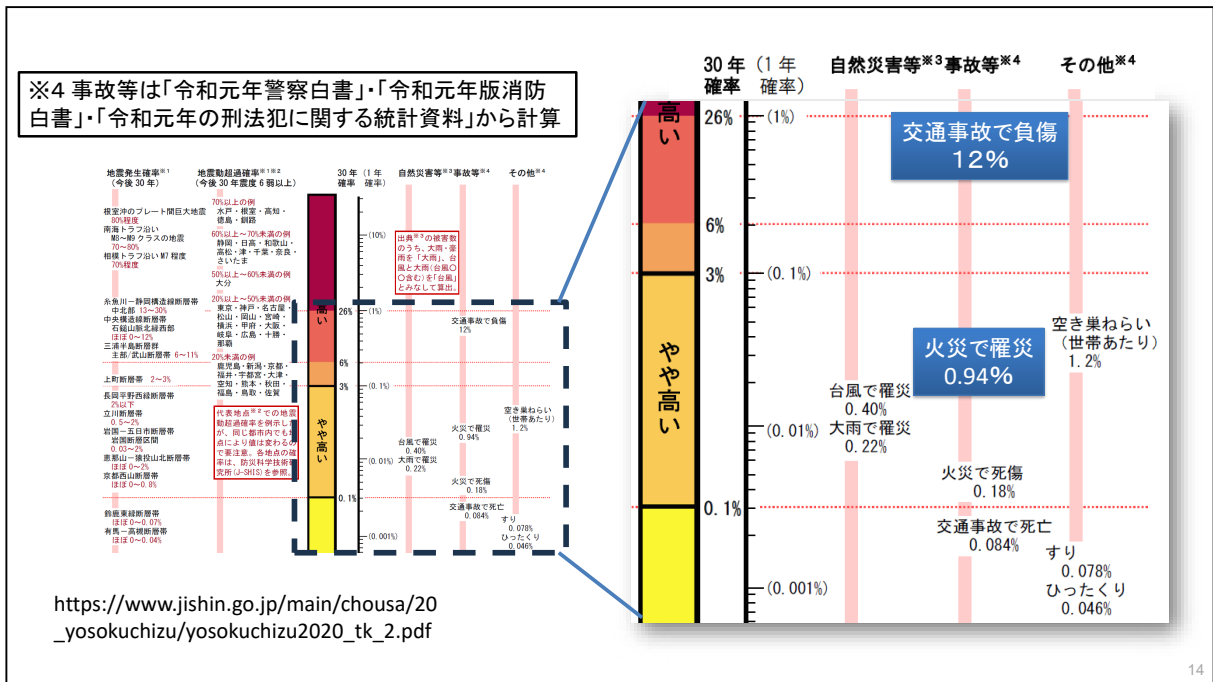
※4 事故等は「令和元年警察白書」･「令和元年版消防白書」･「令和元年の刑法犯に関する統計資料」から計算

地震発生確率※1（今後30年）

地震動超過確率※1※2（今後30年震度6弱以上）

30年確率（1年確率）

自然災害等※3

事故等※4

その他※4

根室沖のプレート間巨大地震 80%程度

南海トラフ沿い M8～M9クラスの地震 70～80%

相模トラフ沿いM7程度 70%程度

70%以上の例 水戸・根室・高知・徳島・釧路

60%以上～70%未満の例 静岡・日高・和歌山・高松・津・千葉・奈良・さいたま

50%以上～60%未満の例 大分

糸魚川－静岡構造線断層帯 中北部 13～30%

中央構造線断層帯 石鎚山脈北縁西部 ほぼ0～12%

三浦半島断層群 主部/武山断層帯 6～11%

20%以上～50%未満の例 東京・神戸・名古屋・松山・岡山・宮崎・横浜・甲府・大阪・岐阜・広島・千勝・那覇

20%未満の例 鹿児島・新潟・京都・福井・宇都宮・大津・安知・熊本・秋田・福島・鳥取・佐賀

上町断層帯 2～3%

長岡平野西縁断層帯 2%以下

立川断層帯 0.5～2%

岩国－五日市断層帯 岩国断層区間 0.03～2%

恵那山－猿投山北断層帯 ほぼ0～2%

京都西山断層帯 ほぼ0～0.8%

鈴鹿東縁断層帯 ほぼ0～0.07%

有馬－高槻断層帯 ほぼ0～0.04%

代表地点※2での地震動超過確率を例示したが、同じ都市内でも地点により値は変わるので要注意。各地点の確率は、防災科学技術研究所(J-SHIS)を参照。

出典※3の被害数のうち、大雨・豪雨を「大雨」、台風と大雨(台風〇〇含む)を「台風」とみなして算出。

(10%)

高い

やや高い

26%　(1%)

6%

3%　(0.1%)

(0.01%)

0.1%

(0.001%)

交通事故で負傷 12%

火災で罹災 0.94%

空き巣ねらい（世帯あたり） 1.2%

台風で罹災 0.40%

大雨で罹災 0.22%

火災で死傷 0.18%

交通事故で死亡 0.084%

すり 0.078%

ひったくり 0.046%

https://www.jishin.go.jp/main/chousa/20_yosokuchizu/yosokuchizu2020_tk_2.pdf

14